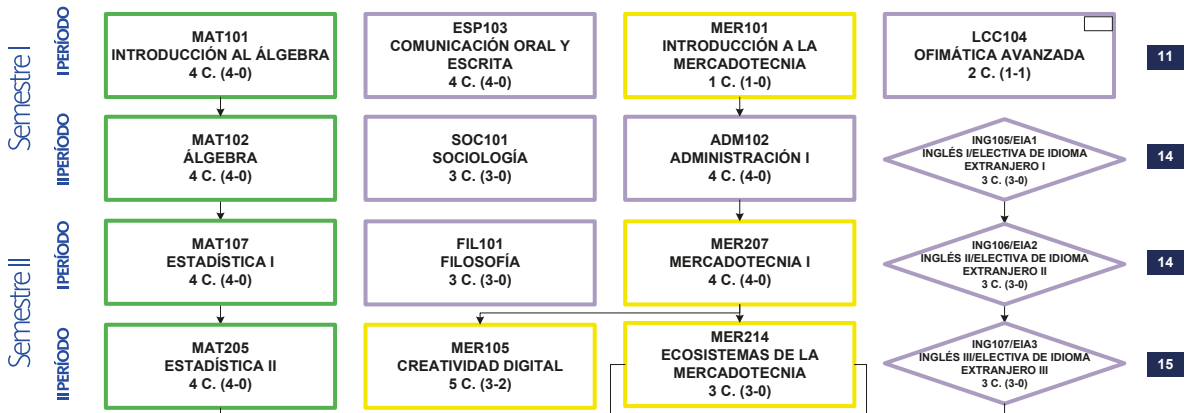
Semestre I

I PERÍODO

MAT101
INTRODUCCIÓN AL ÁLGEBRA
4 C. (4-0)

ESP103
COMUNICACIÓN ORAL Y ESCRITA
4 C. (4-0)

MER101
INTRODUCCIÓN A LA MERCADOTECNIA
1 C. (1-0)

LCC104
OFIMÁTICA AVANZADA
2 C. (1-1)

11

II PERÍODO

MAT102
ÁLGEBRA
4 C. (4-0)

SOC101
SOCIOLOGÍA
3 C. (3-0)

ADM102
ADMINISTRACIÓN I
4 C. (4-0)

ING105/EIA1
INGLÉS I/ELECTIVA DE IDIOMA EXTRANJERO I
3 C. (3-0)

14

Semestre II

I PERÍODO

MAT107
ESTADÍSTICA I
4 C. (4-0)

FIL101
FILOSOFÍA
3 C. (3-0)

MER207
MERCADOTECNIA I
4 C. (4-0)

ING106/EIA2
INGLÉS II/ELECTIVA DE IDIOMA EXTRANJERO II
3 C. (3-0)

14

II PERÍODO

MAT205
ESTADÍSTICA II
4 C. (4-0)

MER105
CREATIVIDAD DIGITAL
5 C. (3-2)

MER214
ECOSISTEMAS DE LA MERCADOTECNIA
3 C. (3-0)

ING107/EIA3
INGLÉS III/ELECTIVA DE IDIOMA EXTRANJERO III
3 C. (3-0)

15